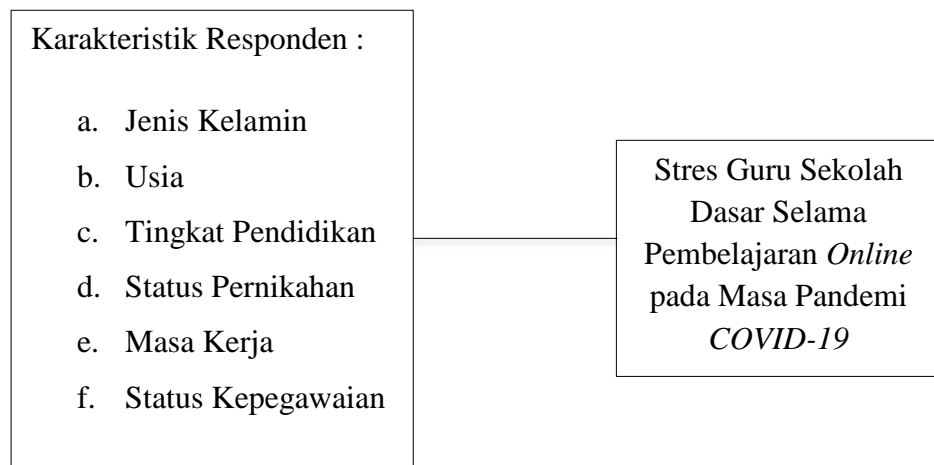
Karakteristik Responden :

a. Jenis Kelamin
b. Usia
c. Tingkat Pendidikan
d. Status Pernikahan
e. Masa Kerja
f. Status Kepegawaian

Stres Guru Sekolah Dasar Selama Pembelajaran *Online* pada Masa Pandemi *COVID-19*